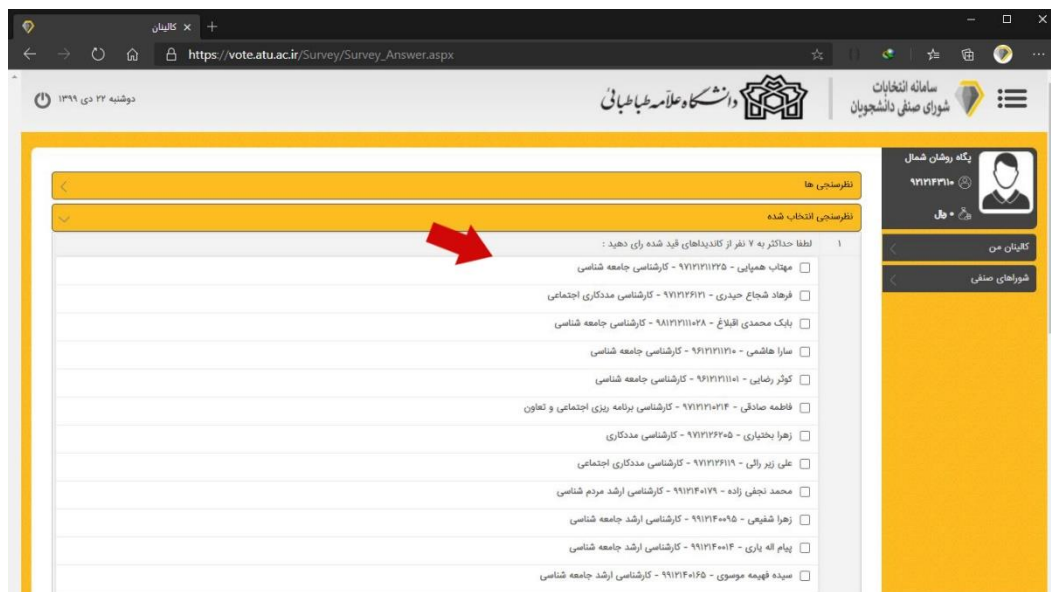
کالینان × +

https://vote.atu.ac.ir/Survey/Survey_Answer.aspx

سامانه انتخابات
شورای صنفی دانشجویان

دانشگاه علامه طباطبائی

دوشنبه ۲۲ دی ۱۳۹۹

پگاه روشن شمال
۹۱۱۳۱۴۳۱۱۰
۰ ول

کالینان من
شوراهای صنفی

نظرسنجی ها
نظرسنجی انتخاب شده

۱ لطفا حداکثر به ۷ نفر از کاندیداهای قید شده رای دهید :

مهتاب همپایی - ۹۷۱۳۱۳۱۱۲۲۵ - کارشناسی جامعه شناسی
فرهاد شجاع حیدری - ۹۷۱۳۱۲۶۱۲۱ - کارشناسی مددکاری اجتماعی
بابک محمدی اقبلاغ - ۹۸۱۳۱۳۱۱۱۰۲۸ - کارشناسی جامعه شناسی
سارا هاشمی - ۹۶۱۳۱۳۱۱۲۱۰ - کارشناسی جامعه شناسی
کوثر رضایی - ۹۶۱۳۱۳۱۱۱۰۱ - کارشناسی جامعه شناسی
فاطمه صادقی - ۹۷۱۳۱۲۱۰۲۱۴ - کارشناسی برنامه ریزی اجتماعی و تعاون
زهرا بختیاری - ۹۷۱۳۱۲۶۲۰۵ - کارشناسی مددکاری
علی زیر رالی - ۹۷۱۳۱۲۶۱۱۹ - کارشناسی مددکاری اجتماعی
محمد نجفی زاده - ۹۹۱۳۱۴۰۱۷۹ - کارشناسی ارشد مردم شناسی
زهرا شفیعی - ۹۹۱۳۱۴۰۰۹۵ - کارشناسی ارشد جامعه شناسی
پیام اله یاری - ۹۹۱۳۱۴۰۰۱۴ - کارشناسی ارشد جامعه شناسی
سیده فهیمه موسوی - ۹۹۱۳۱۴۰۱۶۵ - کارشناسی ارشد جامعه شناسی